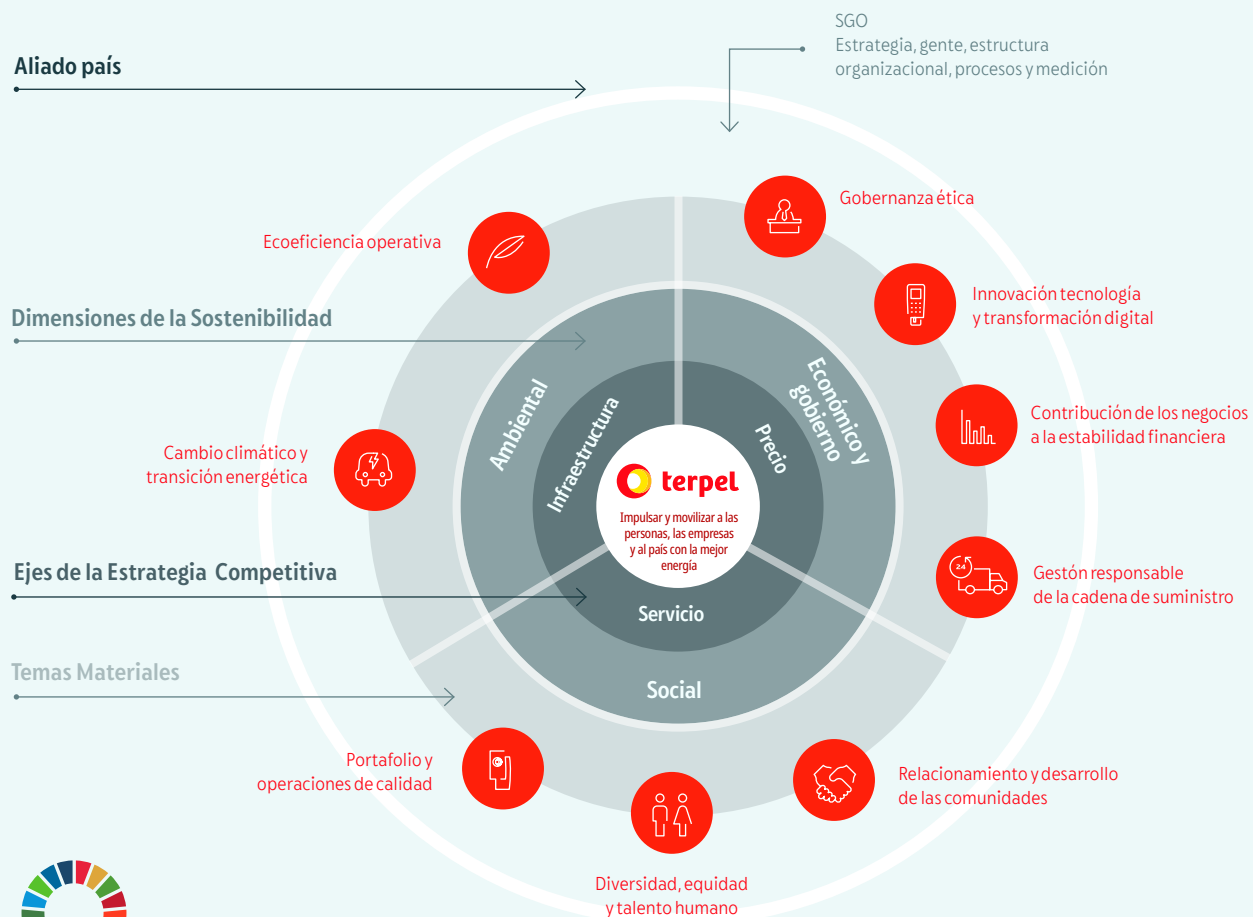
SGO
Estrategia, gente, estructura organizacional, procesos y medición

Aliado país

Dimensiones de la Sostenibilidad

Ejes de la Estrategia Competitiva

Temas Materiales

Gobernanza ética

Innovación tecnología y transformación digital

Contribución de los negocios a la estabilidad financiera

Gestón responsable de la cadena de suministro

Relacionamiento y desarrollo de las comunidades

Diversidad, equidad y talento humano

Portafolio y operaciones de calidad

Cambio climático y transición energética

Ecoeficiencia operativa

Ambiental

Económico y gobierno

Social

Infraestructura

Precio

Servicio

terpel

Impulsar y movilizar a las personas, las empresas y al país con la mejor energía

24